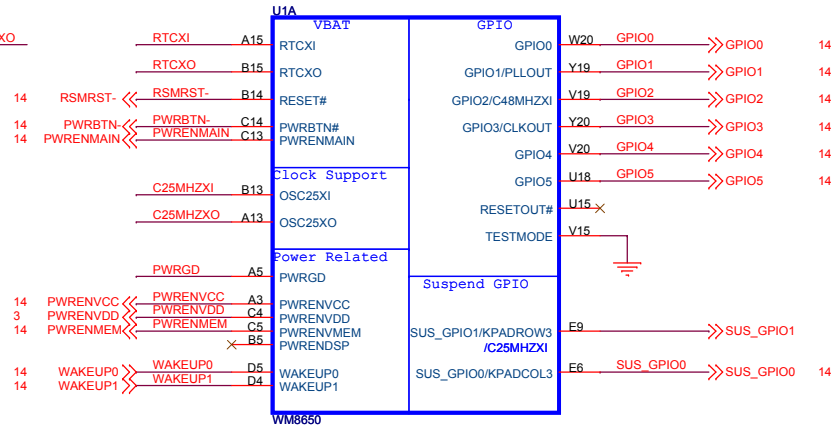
U1A

XO
RTCXI A15 RTCXI
RTCXO B15 RTCXO
14 RSMRST- RSMRST- B14 RESET#
14 PWRBTN- PWRBTN- C14 PWRBTN#
14 PWRENMAIN PWRENMAIN C13 PWRENMAIN

VBAT

Clock Support
C25MHZXI B13 OSC25XI
C25MHZXO A13 OSC25XO

Power Related
PWRGD A5 PWRGD
14 PWRENVCC PWRENVCC A3 PWRENVCC
3 PWRENVDD PWRENVDD C4 PWRENVDD
14 PWRENMEM PWRENMEM C5 PWRENVMEM
B5 PWRENDSP
14 WAKEUP0 WAKEUP0 D5 WAKEUP0
14 WAKEUP1 WAKEUP1 D4 WAKEUP1

GPIO
GPIO0 W20 GPIO0 GPIO0 14
GPIO1/PLLOUT Y19 GPIO1 GPIO1 14
GPIO2/C48MHZXI V19 GPIO2 GPIO2 14
GPIO3/CLKOUT Y20 GPIO3 GPIO3 14
GPIO4 V20 GPIO4 GPIO4 14
GPIO5 U18 GPIO5 GPIO5 14
RESETOUT# U15
TESTMODE V15

Suspend GPIO
SUS_GPIO1/KPADROW3 /C25MHZXI E9 SUS_GPIO1
SUS_GPIO0/KPADCOL3 E6 SUS_GPIO0 SUS_GPIO0 14

WM8650